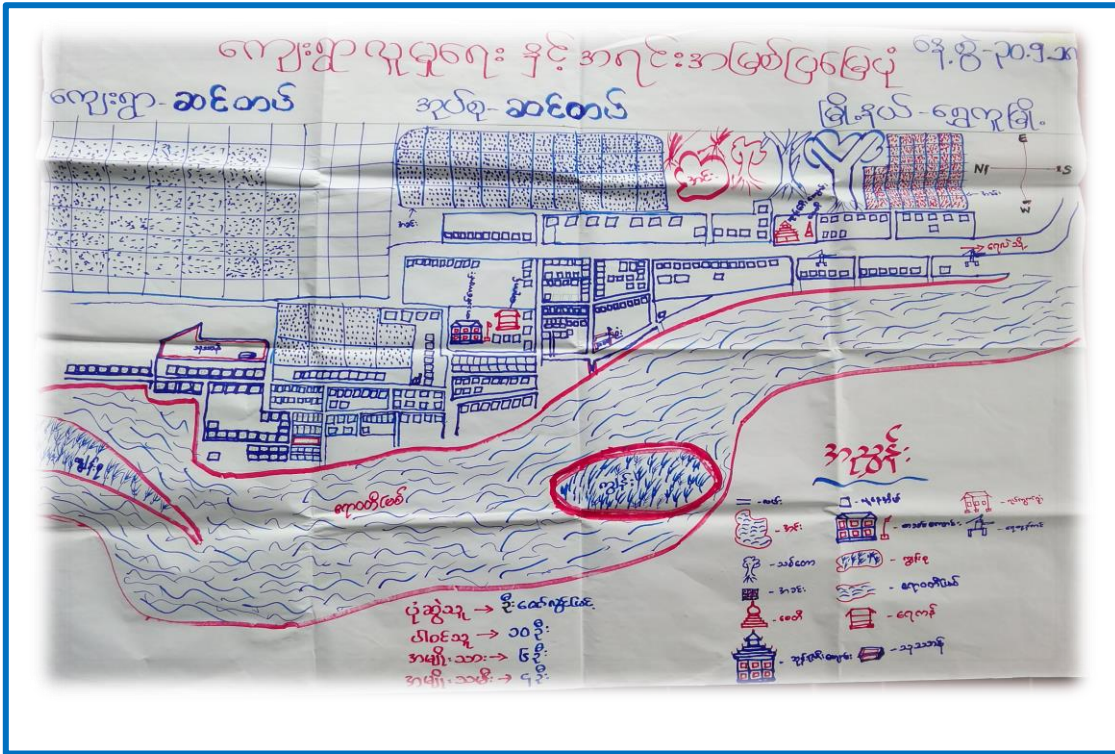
ကျေးရွာ လူမှုရေး နှင့် အရင်းအမြစ်ပြမြေပုံ ၀၄-၀၉-၂၀၁၅

ကျေးရွာ- ဆင်တဲပ်

အုပ်စု- ဆင်တဲပ်

မြို့နယ် - ရေကျော်မြို့

N

S

E

W

ကျောင်း

ရေပုံ

ဒေးကြီးမြစ်

အညွှန်း

ပုံဆွဲသူ → ဦးဝေ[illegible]

ပါဝင်သူ → ၁၀ ဦး

အမျိုးသား → ၆ ဦး

အမျိုးသမီး → ၄ ဦး

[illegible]